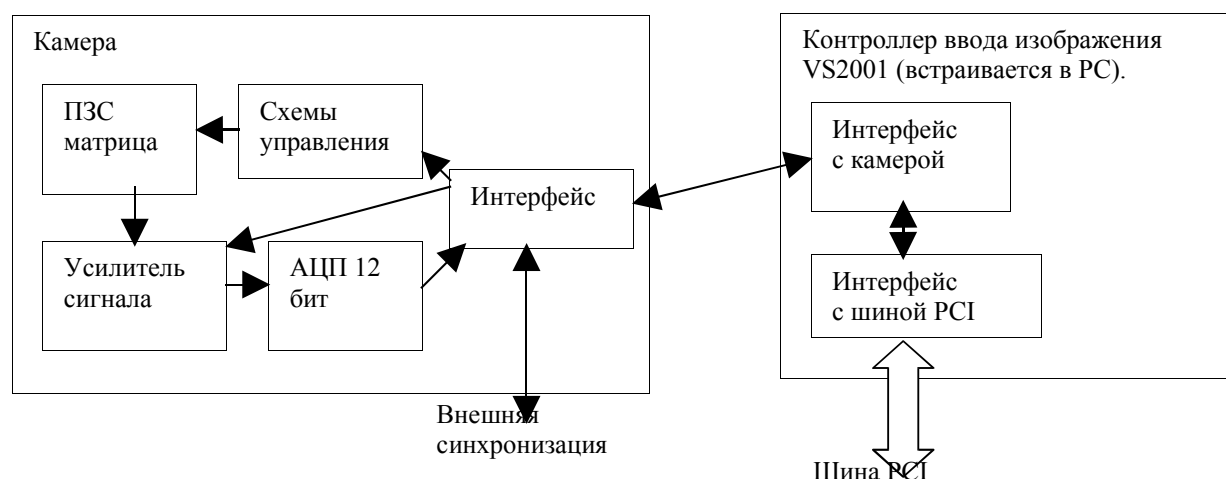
Камера

ПЗС матрица

Схемы управления

Интерфейс

Усилитель сигнала

АЦП 12 бит

Внешняя синхронизация

Контроллер ввода изображения VS2001 (встраивается в PC).

Интерфейс с камерой

Интерфейс с шиной PCI

Шина PCI